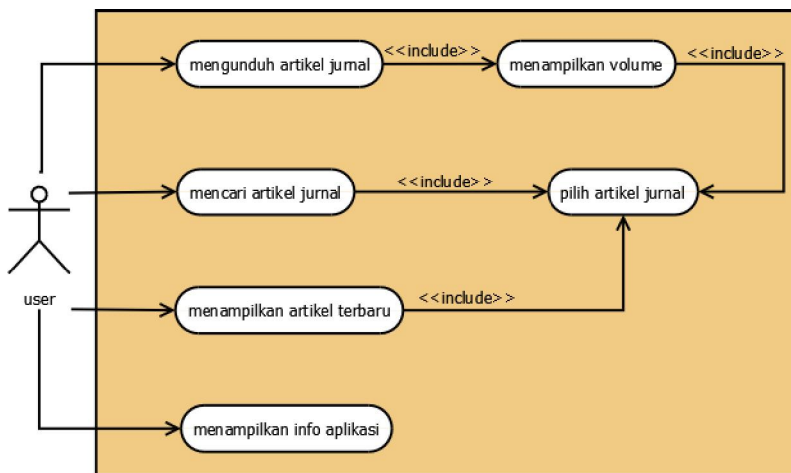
mengunduh artikel jurnal

<<include>>

menampilkan volume

<<include>>

mencari artikel jurnal

<<include>>

pilih artikel jurnal

user

menampilkan artikel terbaru

<<include>>

menampilkan info aplikasi